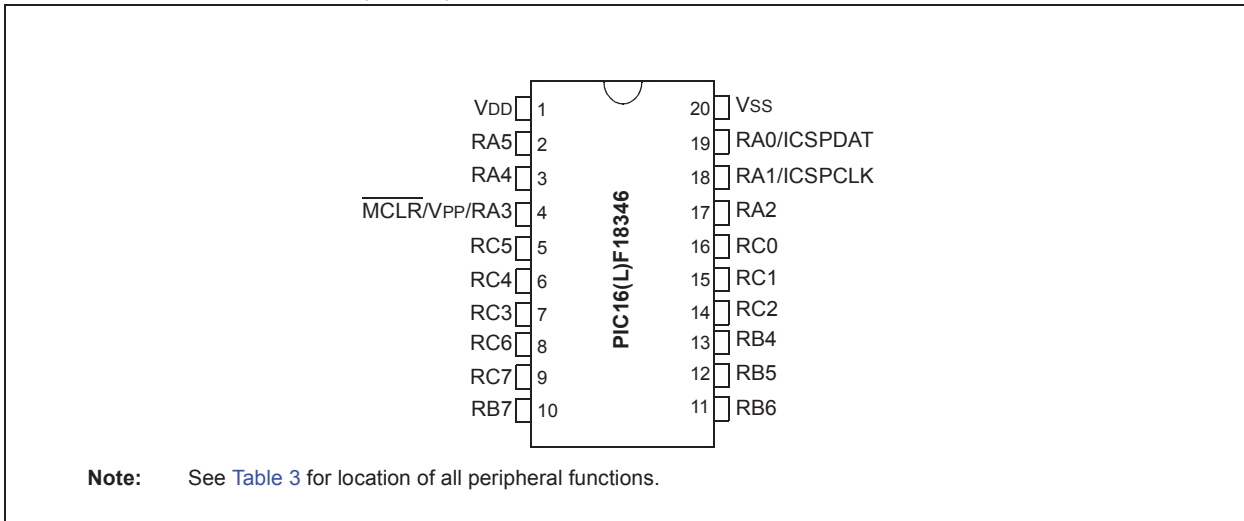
VDD 1
RA5 2
RA4 3
$\overline{MCLR}$/VPP/RA3 4
RC5 5
RC4 6
RC3 7
RC6 8
RC7 9
RB7 10

PIC16(L)F18346

20 VSS
19 RA0/ICSPDAT
18 RA1/ICSPCLK
17 RA2
16 RC0
15 RC1
14 RC2
13 RB4
12 RB5
11 RB6

Note: See Table 3 for location of all peripheral functions.